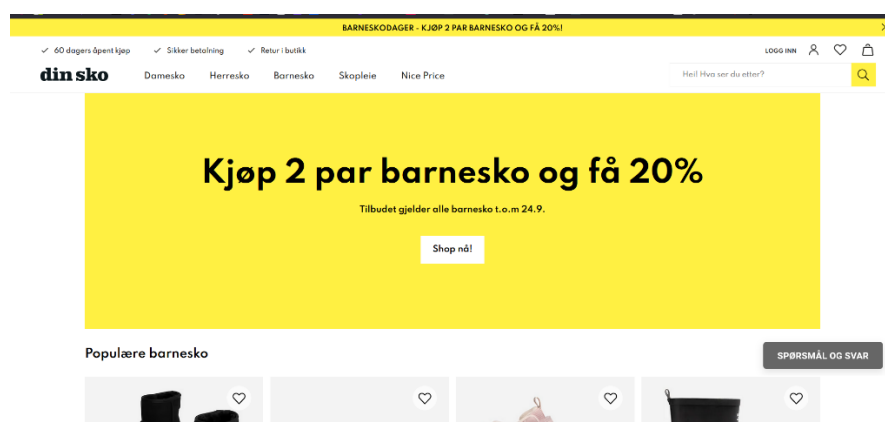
BARNESKODAGER - KJØP 2 PAR BARNESKO OG FÅ 20%!

✓ 60 dagers åpent kjøp ✓ Sikker betalning ✓ Retur i butikk

LOGG INN

din sko Damesko Herresko Barnesko Skopleie Nice Price

Hei! Hva ser du etter?

Kjøp 2 par barnesko og få 20%

Tilbudet gjelder alle barnesko t.o.m 24.9.

Shop nå!

Populære barnesko

SPØRSMÅL OG SVAR